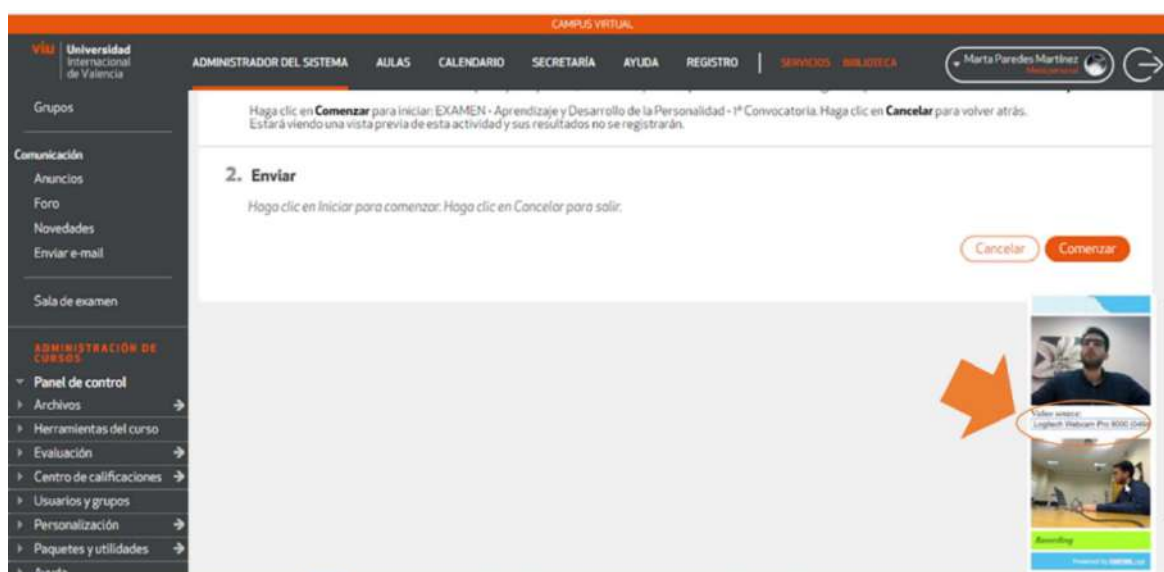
CAMPUS VIRTUAL

viu Universidad Internacional de Valencia

ADMINISTRADOR DEL SISTEMA AULAS CALENDARIO SECRETARÍA AYUDA REGISTRO SERVICIOS BIBLIOTECA

Marta Paredes Martínez

Grupos

Comunicación
Anuncios
Foro
Novedades
Enviar e-mail

Sala de examen

ADMINISTRACIÓN DE CURSOS
Panel de control
Archivos
Herramientas del curso
Evaluación
Centro de calificaciones
Usuarios y grupos
Personalización
Paquetes y utilidades

Haga clic en **Comenzar** para iniciar: EXAMEN - Aprendizaje y Desarrollo de la Personalidad - 1ª Convocatoria. Haga clic en **Cancelar** para volver atrás. Estará viendo una vista previa de esta actividad y sus resultados no se registrarán.

2. Enviar

Haga clic en Iniciar para comenzar. Haga clic en Cancelar para salir.

Cancelar Comenzar

Video source:
Logitech Webcam Pro 9000 (046

Recording

Powered by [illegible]